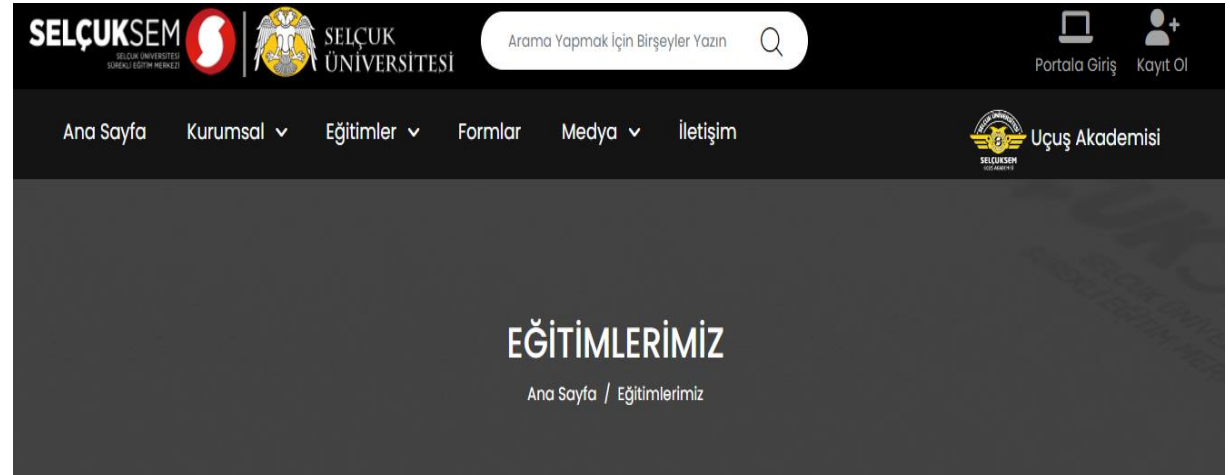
SELÇUKSEM
SELÇUK ÜNİVERSİTESİ SÜREKLİ EĞİTİM MERKEZİ

SELÇUK ÜNİVERSİTESİ

Arama Yapmak İçin Birşeyler Yazın

Portala Giriş Kayıt Ol

Ana Sayfa Kurumsal Eğitimler Formlar Medya İletişim

SELÇUKSEM
Uçuş Akademisi

EĞİTİMLERİMİZ

Ana Sayfa / Eğitimlerimiz